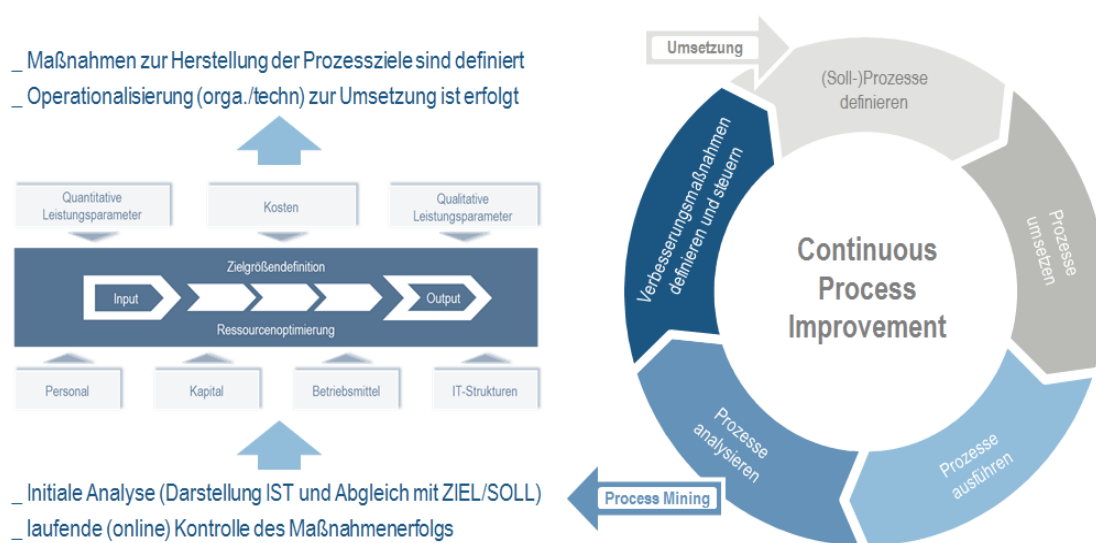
_ Maßnahmen zur Herstellung der Prozessziele sind definiert
_ Operationalisierung (orga./techn) zur Umsetzung ist erfolgt

Quantitative Leistungsparameter

Kosten

Qualitative Leistungsparameter

Zielgrößendefinition

Input

Output

Ressourcenoptimierung

Personal

Kapital

Betriebsmittel

IT-Strukturen

_ Initiale Analyse (Darstellung IST und Abgleich mit ZIEL/SOLL)
_ laufende (online) Kontrolle des Maßnahmenerfolgs

Umsetzung

(Soll-)Prozesse definieren

Prozesse umsetzen

Prozesse ausführen

Prozesse analysieren

Verbesserungsmaßnahmen definieren und steuern

Continuous Process Improvement

Process Mining